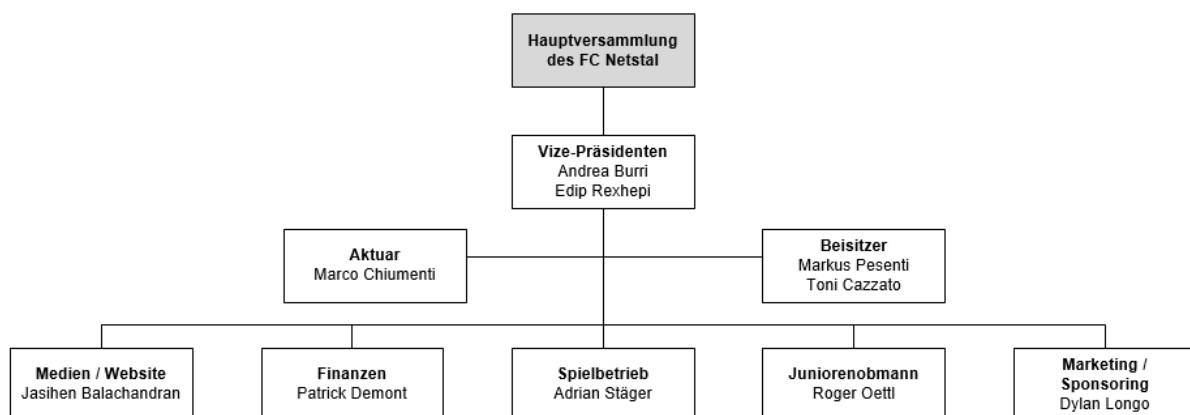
Hauptversammlung des FC Netstal

Vize-Präsidenten
Andrea Burri
Edip Rexhepi

Aktuar
Marco Chiumenti

Beisitzer
Markus Pesenti
Toni Cazzato

Medien / Website
Jasihen Balachandran

Finanzen
Patrick Demont

Spielbetrieb
Adrian Stäger

Juniorenobmann
Roger Oettl

Marketing / Sponsoring
Dylan Longo